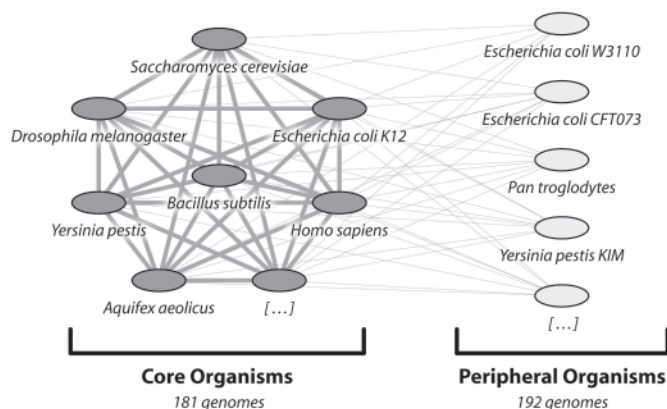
Saccharomyces cerevisiae

Drosophila melanogaster

Escherichia coli K12

Bacillus subtilis

Yersinia pestis

Homo sapiens

Aquifex aeolicus

[...]

Escherichia coli W3110

Escherichia coli CFT073

Pan troglodytes

Yersinia pestis KIM

[...]

Core Organisms
181 genomes

Peripheral Organisms
192 genomes